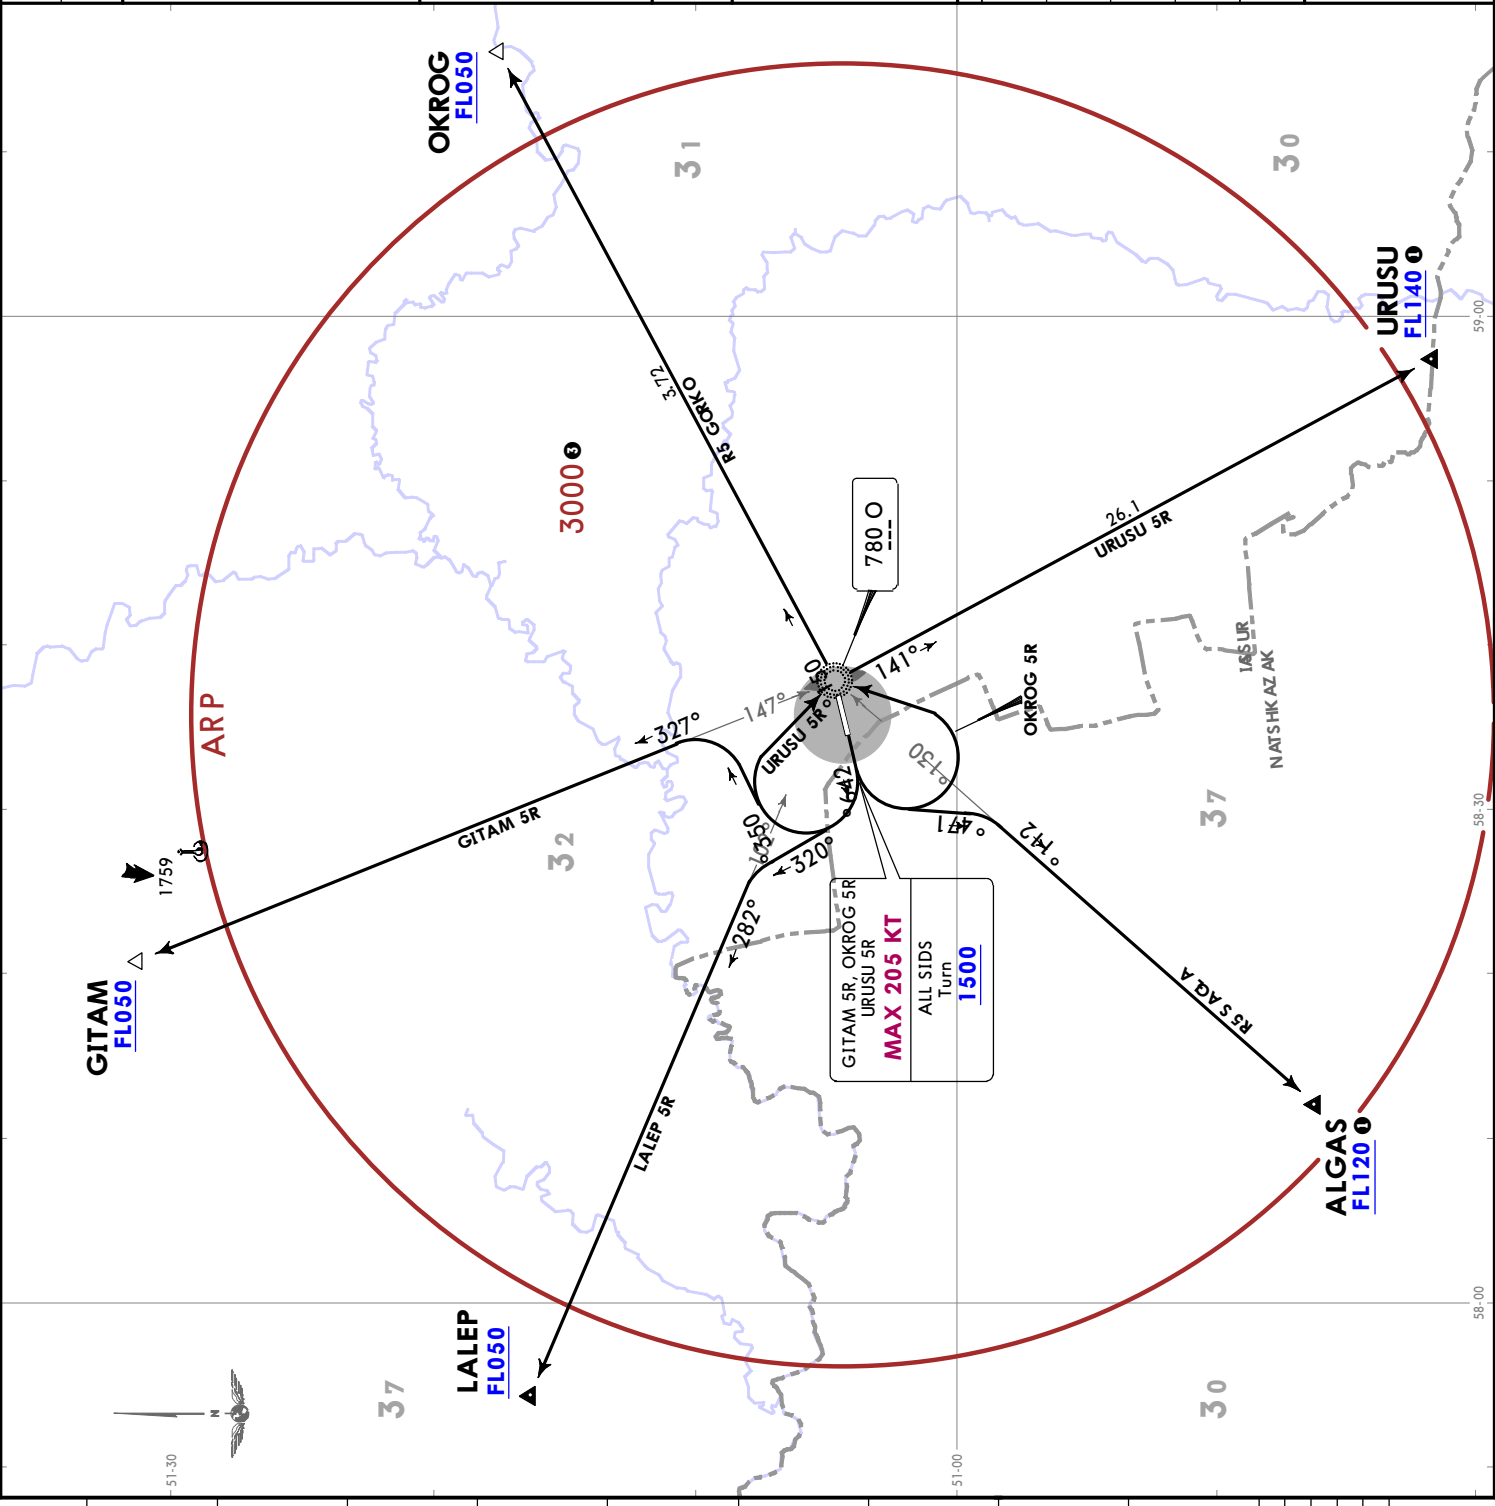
OKROG
FL050

31

30

URUSU
FL140

3.72
R5 GORKO

3000

780 O

26.1
URUSU 5R

141°

OKROG 5R

ARP

327°

147°

URUSU 5R

142

130°

147°

142°

ISUR
NATSHK AZ AK

37

GITAM 5R

32

1759

050

320°

282°

GITAM 5R, OKROG 5R
URUSU 5R
MAX 205 KT

ALL SIDS
Turn
1500

R5 SAG A

GITAM
FL050

LALEP 5R

ALGAS
FL120

LALEP
FL050

37

30

N

51-30

51-00

59-00

58-30

58-00